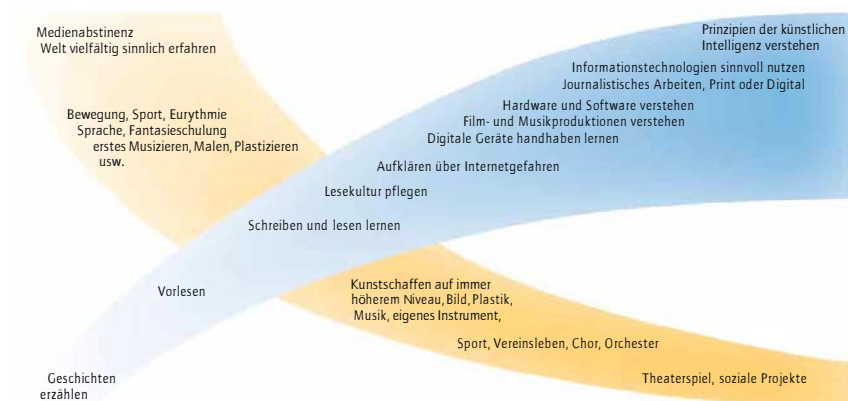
Medienabstinenz
Welt vielfältig sinnlich erfahren

Bewegung, Sport, Eurythmie
Sprache, Fantasieschulung
erstes Musizieren, Malen, Plastizieren
usw.

Prinzipien der künstlichen
Intelligenz verstehen

Informationstechnologien sinnvoll nutzen
Journalistisches Arbeiten, Print oder Digital

Hardware und Software verstehen
Film- und Musikproduktionen verstehen
Digitale Geräte handhaben lernen

Aufklären über Internetgefahren

Lesekultur pflegen

Schreiben und lesen lernen

Vorlesen

Geschichten
erzählen

Kunstschaffen auf immer
höherem Niveau, Bild, Plastik,
Musik, eigenes Instrument,

Sport, Vereinsleben, Chor, Orchester

Theaterspiel, soziale Projekte